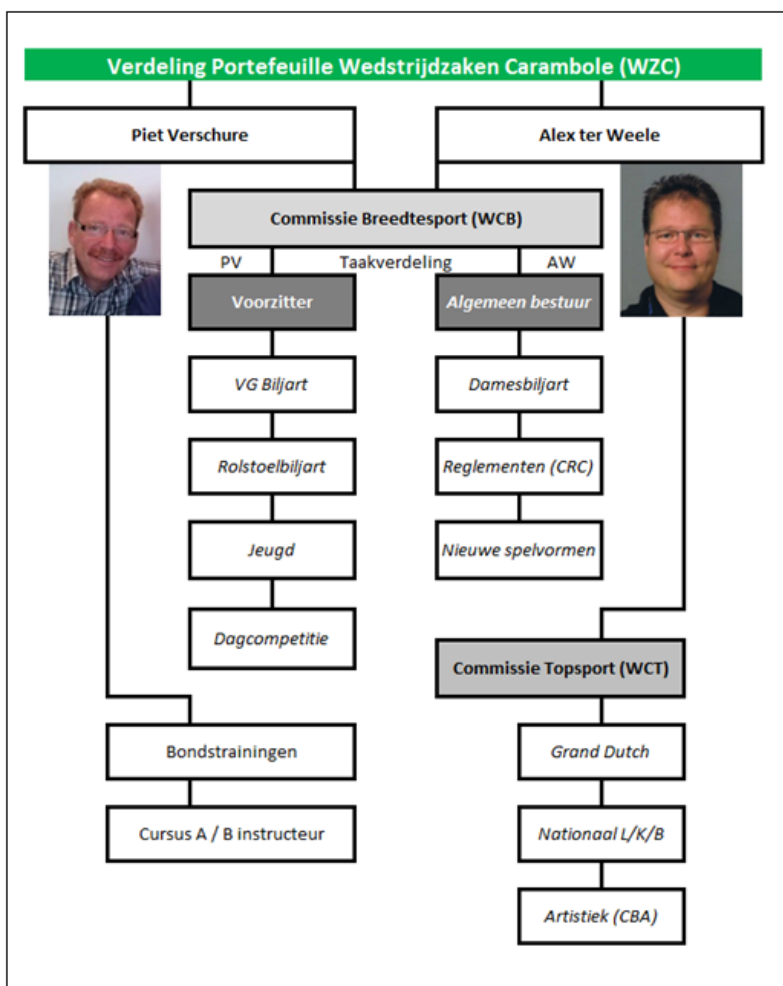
Verdeling Portefeuille Wedstrijdzaken Carambole (WZC)

Piet Verschure

Alex ter Weele

Commissie Breedtesport (WCB)

PV

Taakverdeling

AW

Voorzitter

Algemeen bestuur

VG Biljart

Rolstoelbiljart

Jeugd

Dagcompetitie

Damesbiljart

Reglementen (CRC)

Nieuwe spelvormen

Commissie Topsport (WCT)

Bondstrainingen

Cursus A / B instructeur

Grand Dutch

Nationaal L/K/B

Artistiek (CBA)